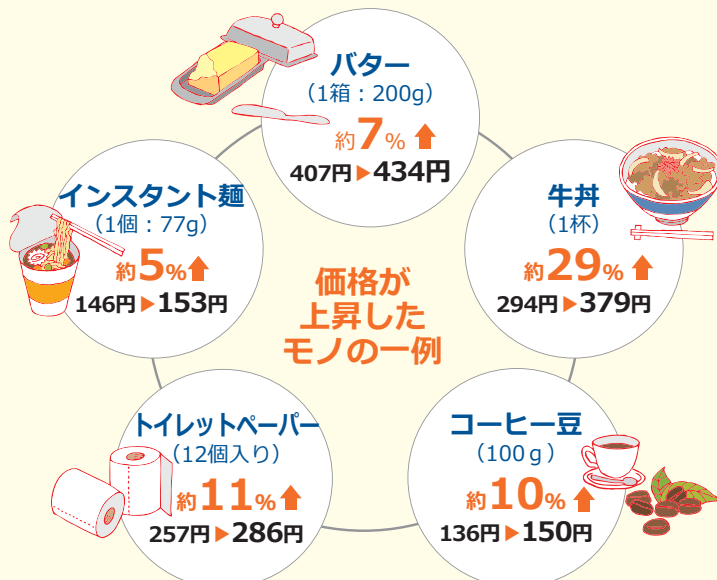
バター
（1箱：200g）
約7％
407円▶434円

牛丼
（1杯）
約29％
294円▶379円

コーヒー豆
（100ｇ）
約10％
136円▶150円

トイレットペーパー
（12個入り）
約11％
257円▶286円

インスタント麺
（1個：77g）
約5％
146円▶153円

価格が
上昇した
モノの一例